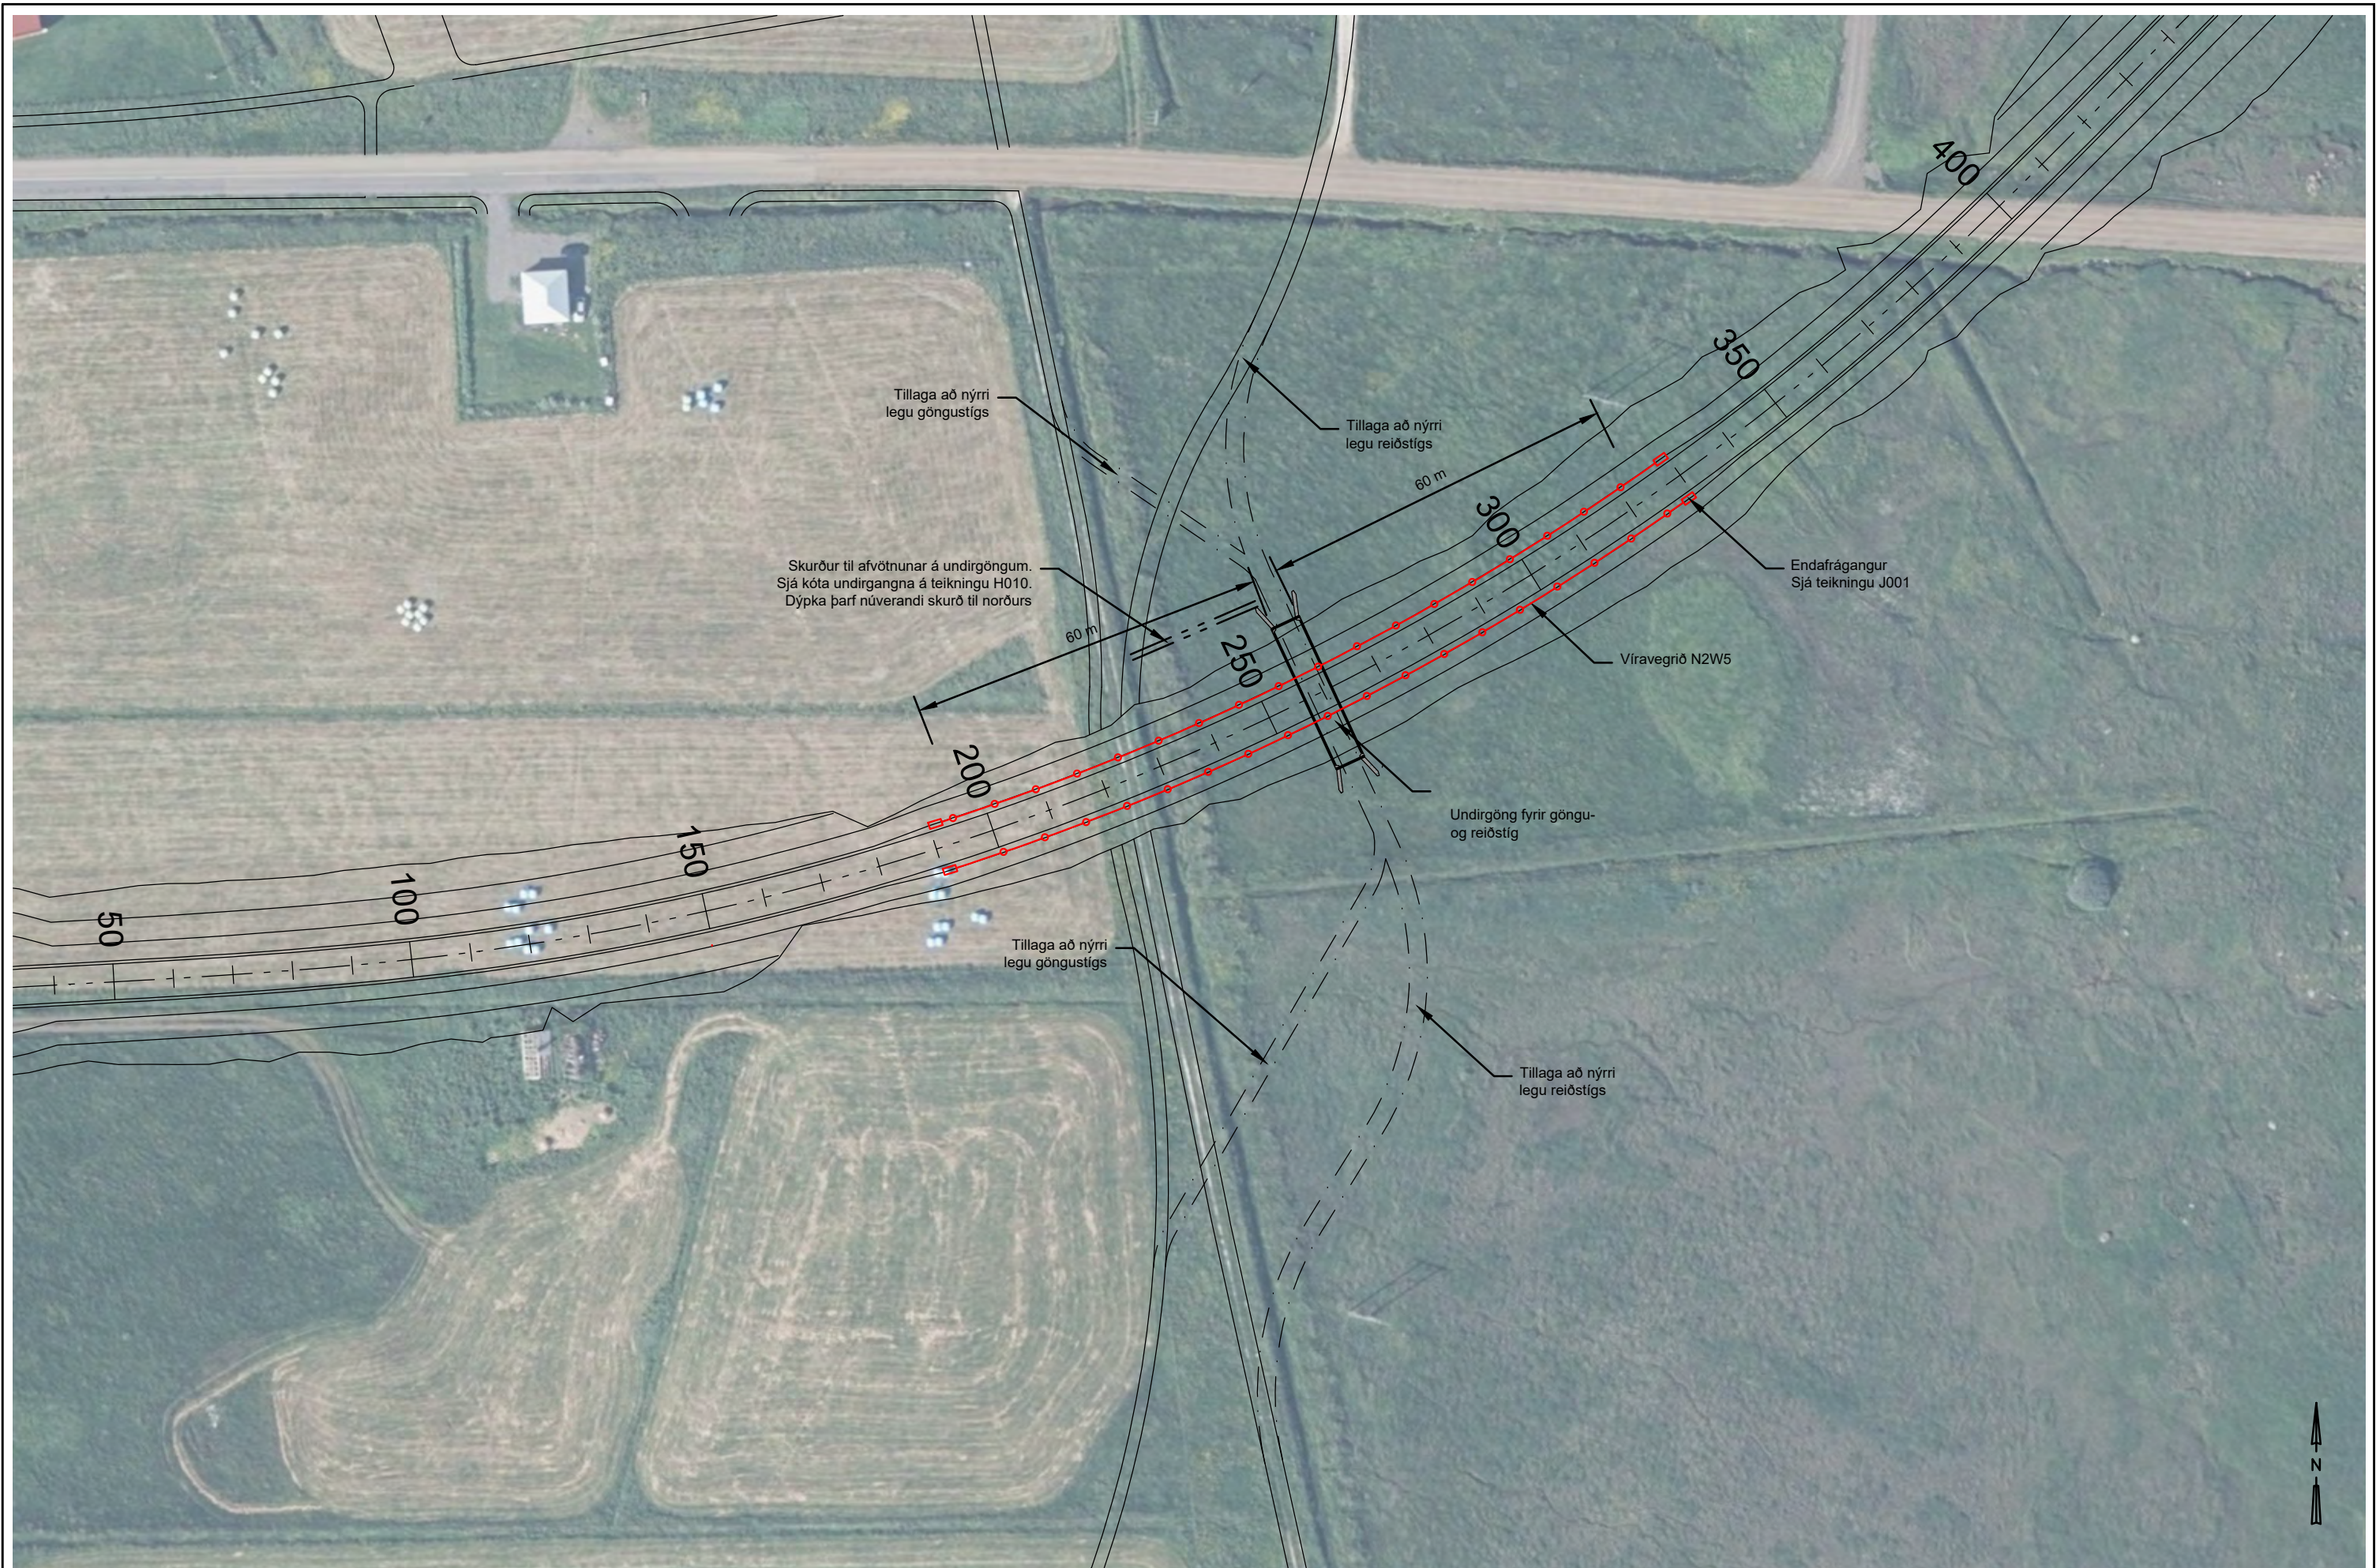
400

350

Tillaga að nýrri legu göngustígs

Tillaga að nýrri legu reiðstígs

60 m

300

Endafrágangur
Sjá teikningu J001

Skurður til afvötnunar á undirgöngum.
Sjá kóta undirgangna á teikningu H010.
Dýpka þarf núverandi skurð til norðurs

60 m

250

Víravegrið N2W5

200

Undirgöng fyrir göngu- og reiðstíg

150

100

50

Tillaga að nýrri legu göngustígs

Tillaga að nýrri legu reiðstígs

N